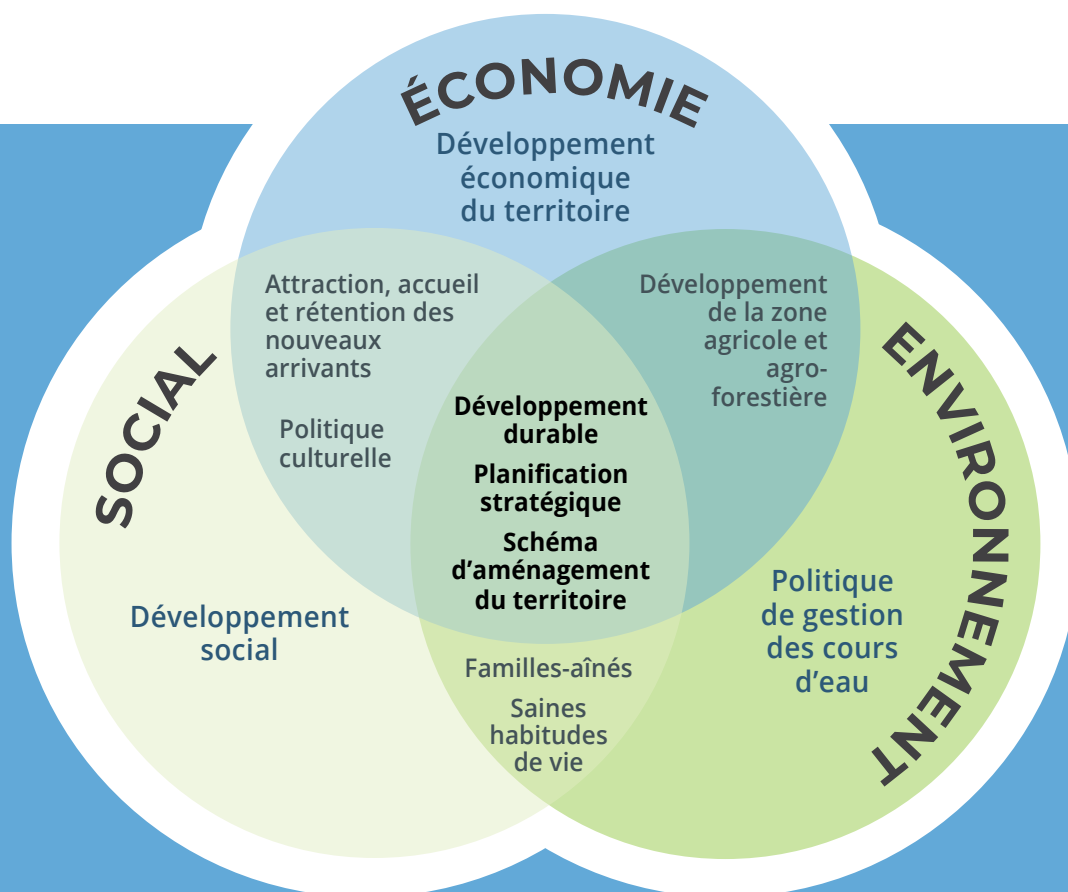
ÉCONOMIE

Développement économique du territoire

Attraction, accueil et rétention des nouveaux arrivants

Politique culturelle

Développement de la zone agricole et agroforestière

SOCIAL

ENVIRONNEMENT

Développement durable

Planification stratégique

Schéma d'aménagement du territoire

Développement social

Politique de gestion des cours d'eau

Familles-aînés

Saines habitudes de vie